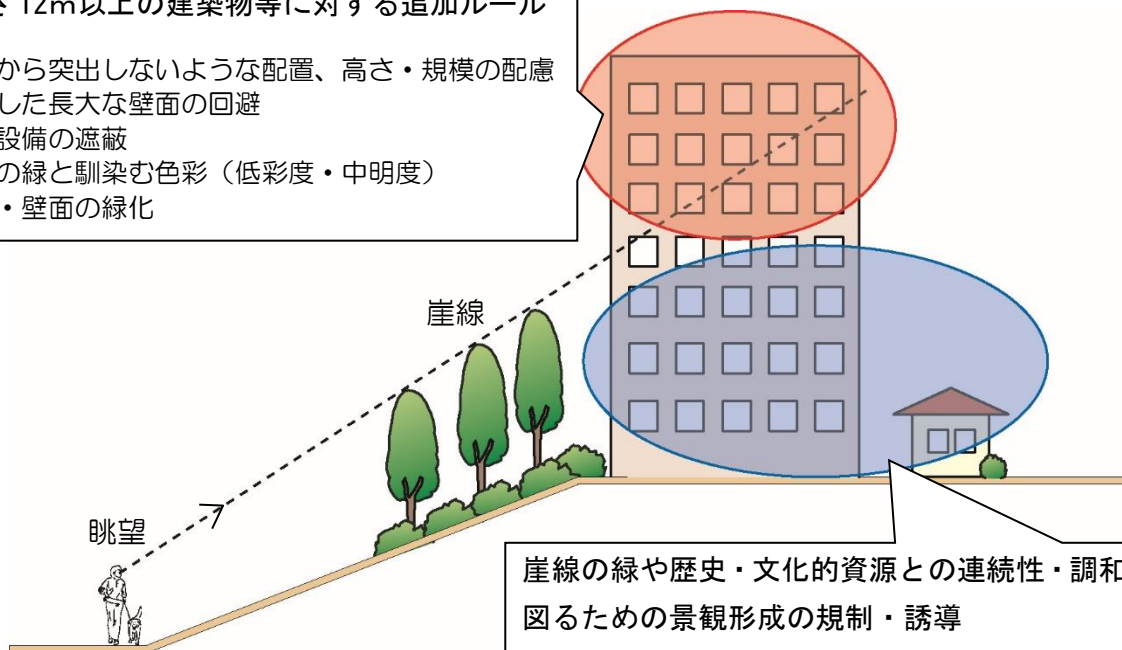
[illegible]さ12m以上の建築物等に対する追加ルール

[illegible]から突出しないような配置、高さ・規模の配慮
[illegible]した長大な壁面の回避
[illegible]設備の遮蔽
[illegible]の緑と馴染む色彩（低彩度・中明度）
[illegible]・壁面の緑化

崖線

眺望

崖線の緑や歴史・文化的資源との連続性・調和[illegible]
図るための景観形成の規制・誘導